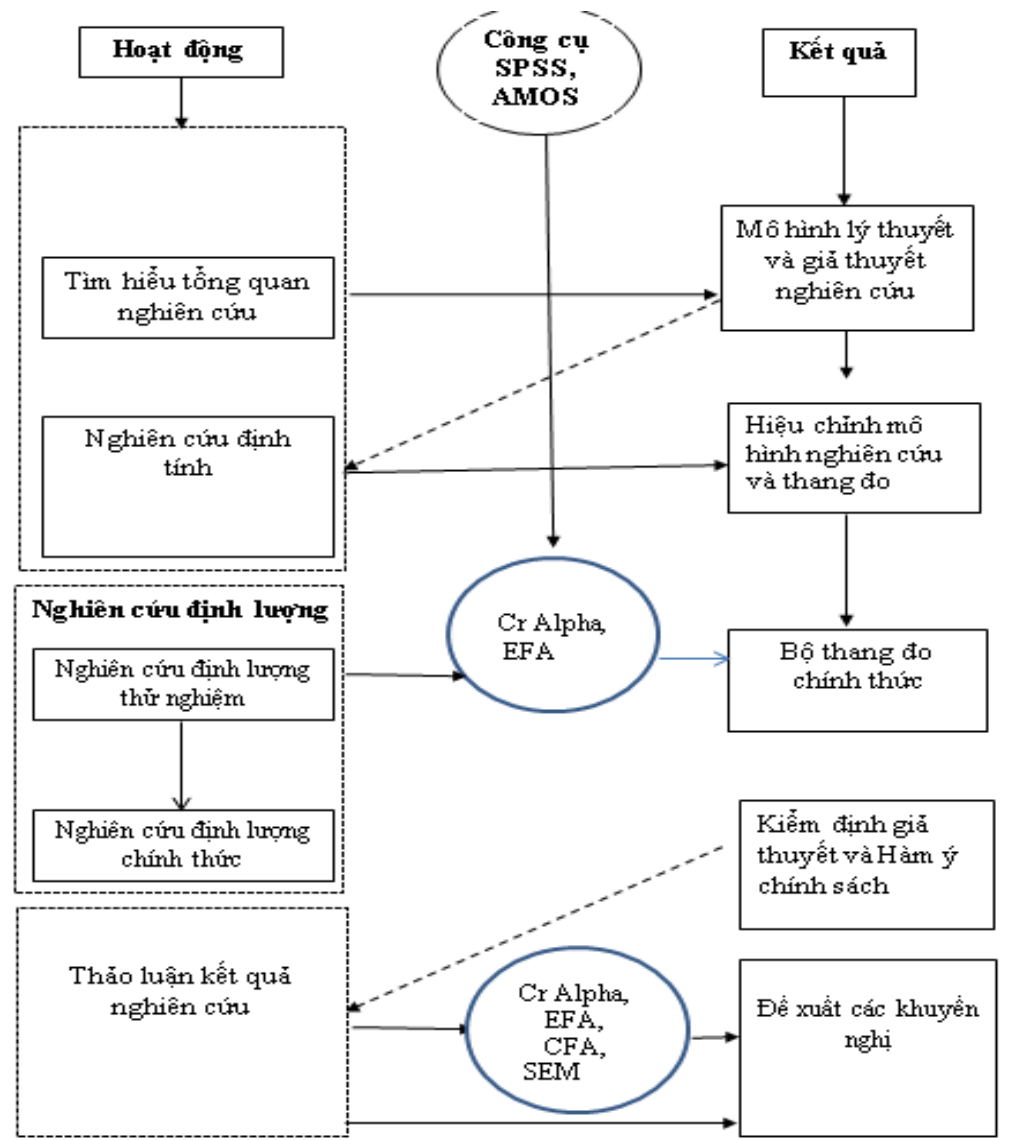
Hoạt động

Công cụ SPSS, AMOS

Kết quả

Tìm hiểu tổng quan nghiên cứu

Mô hình lý thuyết và giả thuyết nghiên cứu

Nghiên cứu định tính

Hiệu chỉnh mô hình nghiên cứu và thang đo

Nghiên cứu định lượng

Nghiên cứu định lượng thử nghiệm

Cr Alpha, EFA

Bộ thang đo chính thức

Nghiên cứu định lượng chính thức

Kiểm định giả thuyết và Hàm ý chính sách

Thảo luận kết quả nghiên cứu

Cr Alpha, EFA, CFA, SEM

Đề xuất các khuyến nghị